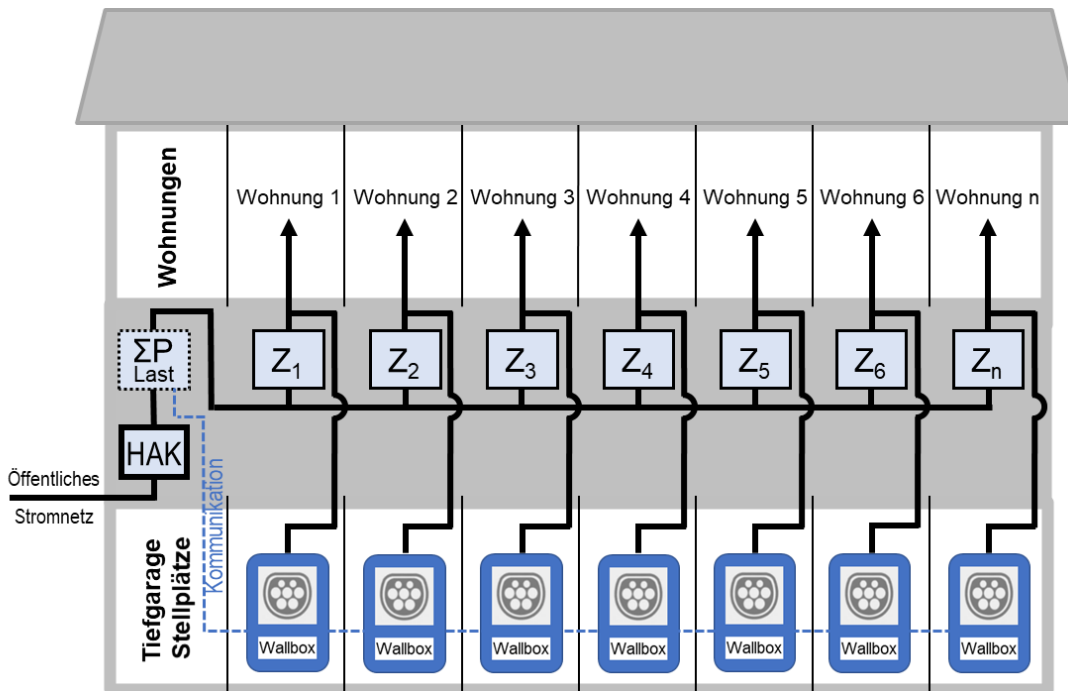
Wohnungen

Wohnung 1 Wohnung 2 Wohnung 3 Wohnung 4 Wohnung 5 Wohnung 6 Wohnung n

$\Sigma P$ Last

$Z_1$ $Z_2$ $Z_3$ $Z_4$ $Z_5$ $Z_6$ $Z_n$

HAK

Öffentliches Stromnetz

Kommunikation

Tiefgarage Stellplätze

Wallbox Wallbox Wallbox Wallbox Wallbox Wallbox Wallbox